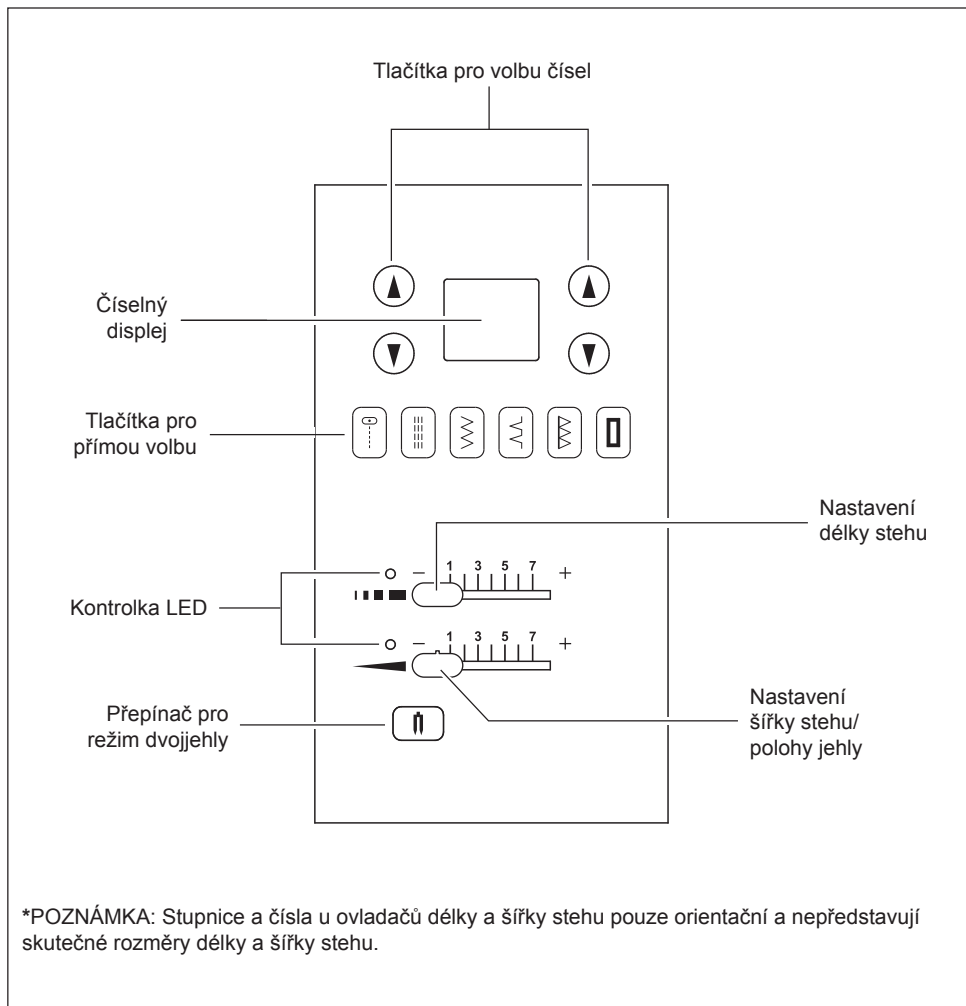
Tlačítka pro volbu čísel

Číselný displej

Tlačítka pro přímou volbu

Nastavení délky stehu

– 1 3 5 7 +

Kontrolka LED

– 1 3 5 7 +

Nastavení šířky stehu/ polohy jehly

Přepínač pro režim dvojjehly

*POZNÁMKA: Stupnice a čísla u ovladačů délky a šířky stehu pouze orientační a nepředstavují skutečné rozměry délky a šířky stehu.